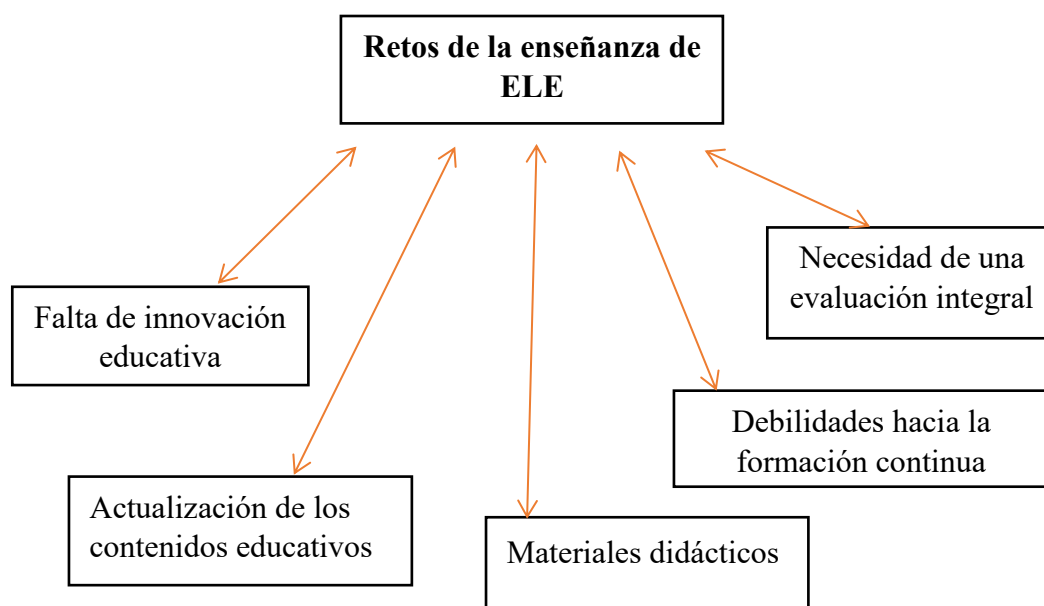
Retos de la enseñanza de ELE

Falta de innovación educativa

Actualización de los contenidos educativos

Materiales didácticos

Debilidades hacia la formación continua

Necesidad de una evaluación integral